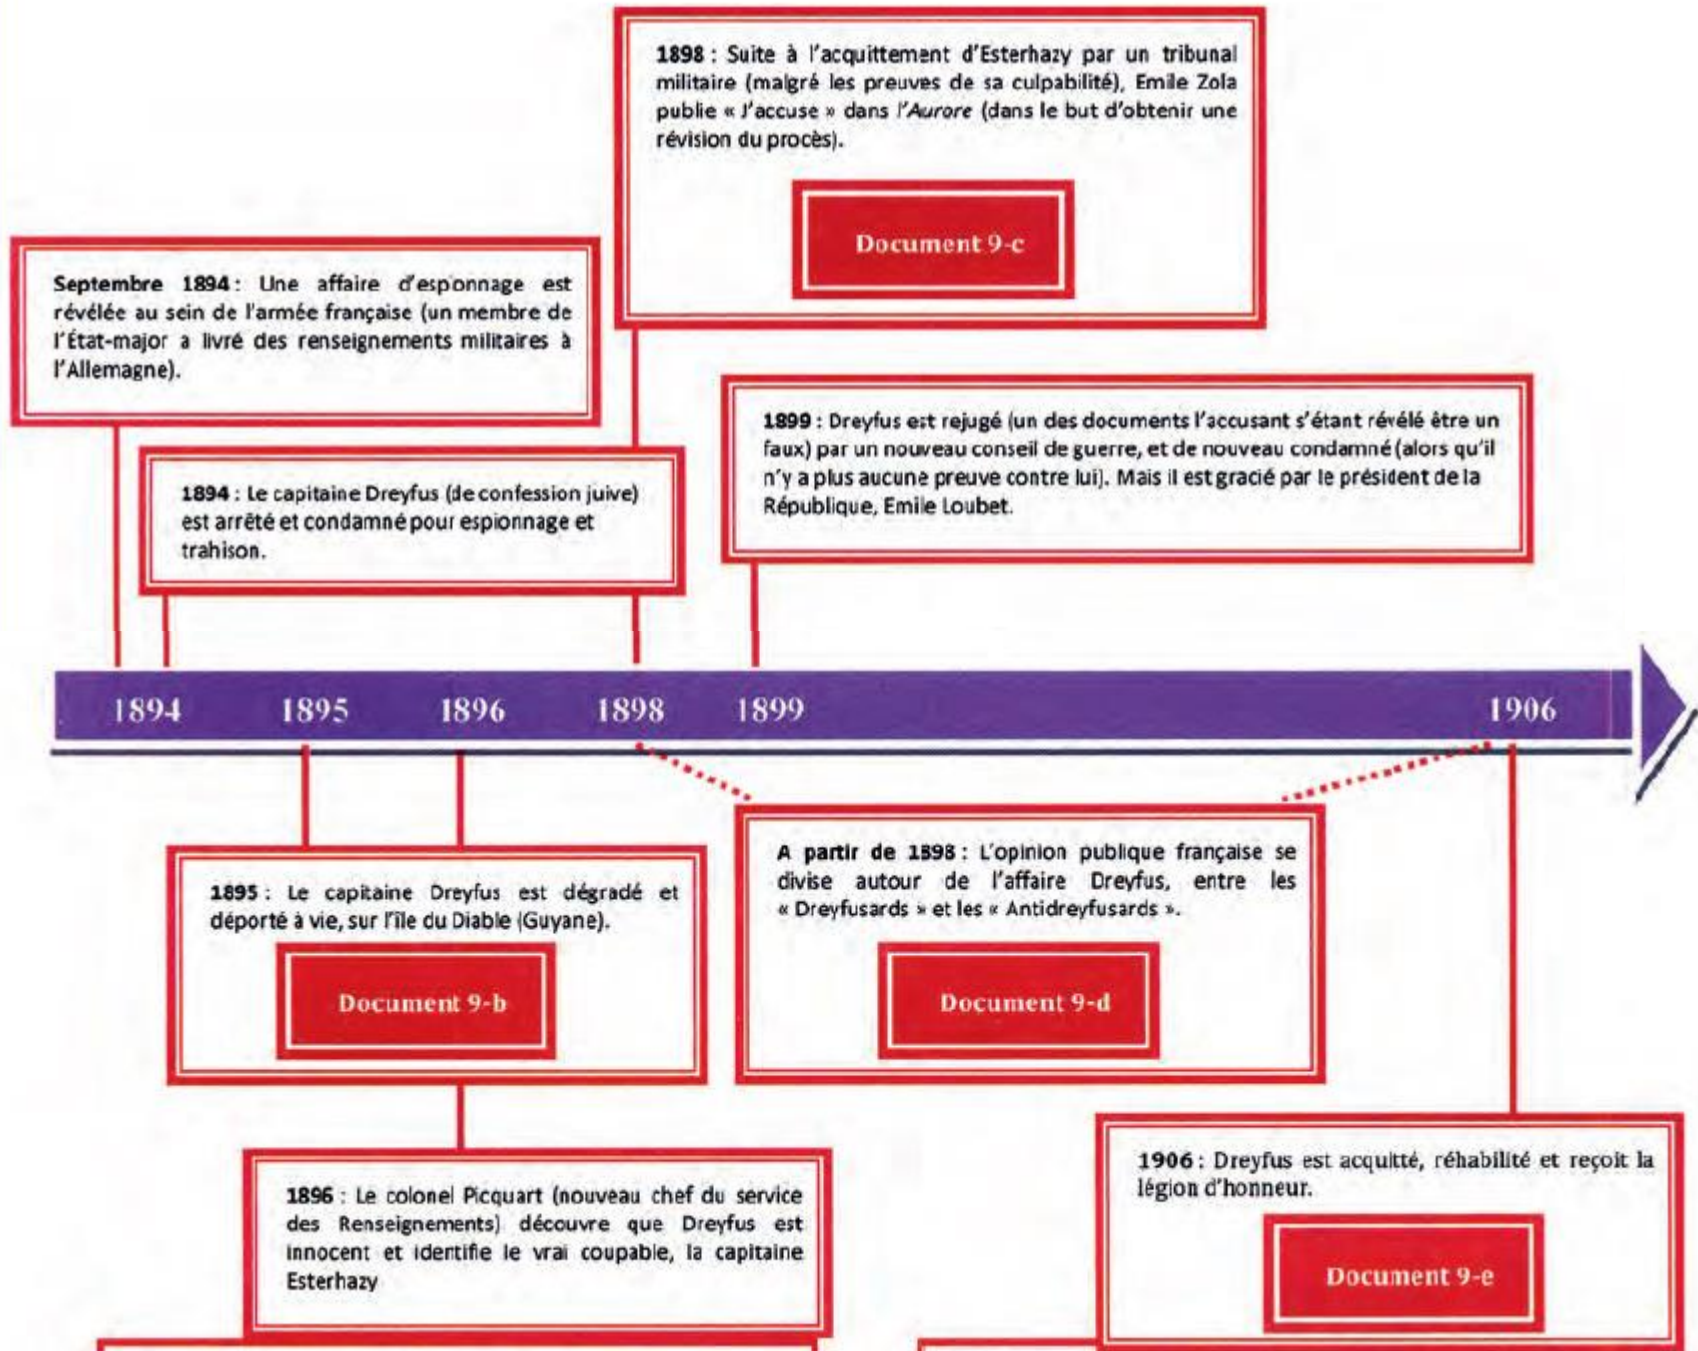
1898 : Suite à l'acquittement d'Esterhazy par un tribunal militaire (malgré les preuves de sa culpabilité), Emile Zola publie « J'accuse » dans l'Aurore (dans le but d'obtenir une révision du procès).

Document 9-c

Septembre 1894 : Une affaire d'espionnage est révélée au sein de l'armée française (un membre de l'État-major a livré des renseignements militaires à l'Allemagne).

1899 : Dreyfus est rejugé (un des documents l'accusant s'étant révélé être un faux) par un nouveau conseil de guerre, et de nouveau condamné (alors qu'il n'y a plus aucune preuve contre lui). Mais il est gracié par le président de la République, Emile Loubet.

1894 : Le capitaine Dreyfus (de confession juive) est arrêté et condamné pour espionnage et trahison.

1894 1895 1896 1898 1899 1906

A partir de 1898 : L'opinion publique française se divise autour de l'affaire Dreyfus, entre les « Dreyfusards » et les « Antidreyfusards ».

Document 9-d

1895 : Le capitaine Dreyfus est dégradé et déporté à vie, sur l'île du Diable (Guyane).

Document 9-b

1906 : Dreyfus est acquitté, réhabilité et reçoit la légion d'honneur.

Document 9-e

1896 : Le colonel Picquart (nouveau chef du service des Renseignements) découvre que Dreyfus est innocent et identifie le vrai coupable, la capitaine Esterhazy